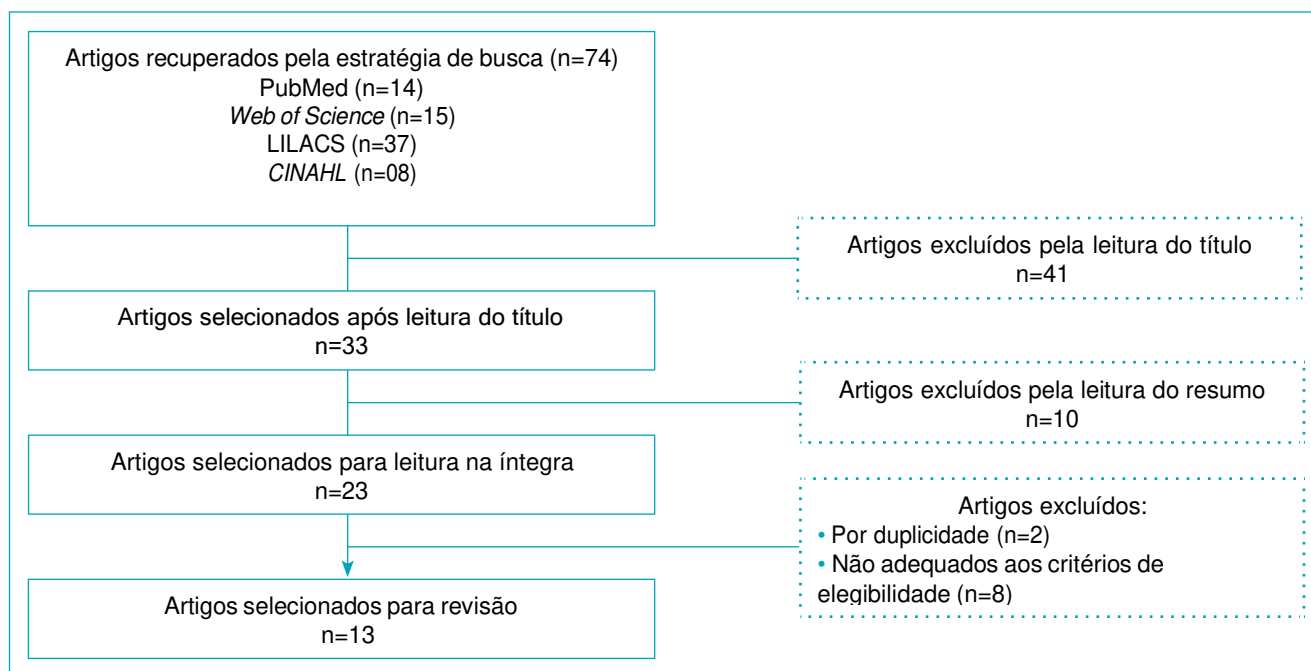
Artigos recuperados pela estratégia de busca (n=74)
PubMed (n=14)
Web of Science (n=15)
LILACS (n=37)
CINAHL (n=08)

Artigos excluídos pela leitura do título
n=41

Artigos selecionados após leitura do título
n=33

Artigos excluídos pela leitura do resumo
n=10

Artigos selecionados para leitura na íntegra
n=23

Artigos excluídos:
• Por duplicidade (n=2)
• Não adequados aos critérios de elegibilidade (n=8)

Artigos selecionados para revisão
n=13